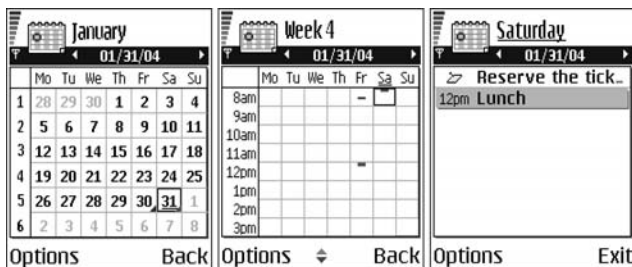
January
01/31/04

|   | Mo | Tu | We | Th | Fr | Sa | Su |
|---|---|---|---|---|---|---|---|
| 1 | 28 | 29 | 30 | 1 | 2 | 3 | 4 |
| 2 | 5 | 6 | 7 | 8 | 9 | 10 | 11 |
| 3 | 12 | 13 | 14 | 15 | 16 | 17 | 18 |
| 4 | 19 | 20 | 21 | 22 | 23 | 24 | 25 |
| 5 | 26 | 27 | 28 | 29 | 30 | 31 | 1 |
| 6 | 2 | 3 | 4 | 5 | 6 | 7 | 8 |

Options Back

Week 4
01/31/04

|   | Mo | Tu | We | Th | Fr | Sa | Su |
|---|---|---|---|---|---|---|---|
| 8am | | | | | | | |
| 9am | | | | | | | |
| 10am | | | | | | | |
| 11am | | | | | | | |
| 12pm | | | | | | | |
| 1pm | | | | | | | |
| 2pm | | | | | | | |
| 3pm | | | | | | | |

Options Back

Saturday
01/31/04
Reserve the tick..
12pm Lunch

Options Exit